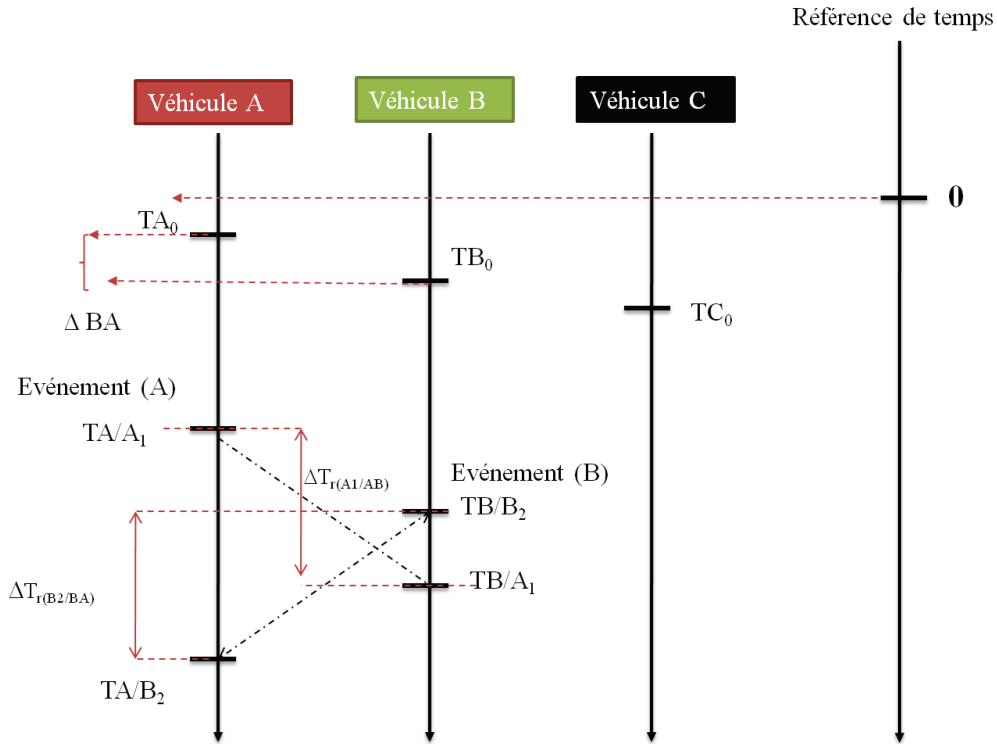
Référence de temps

Véhicule A

Véhicule B

Véhicule C

0

$TA_0$

$TB_0$

$\Delta$ BA

$TC_0$

Evénement (A)

$TA/A_1$

$\Delta T_{r(A1/AB)}$

Evénement (B)

$TB/B_2$

$\Delta T_{r(B2/BA)}$

$TB/A_1$

$TA/B_2$